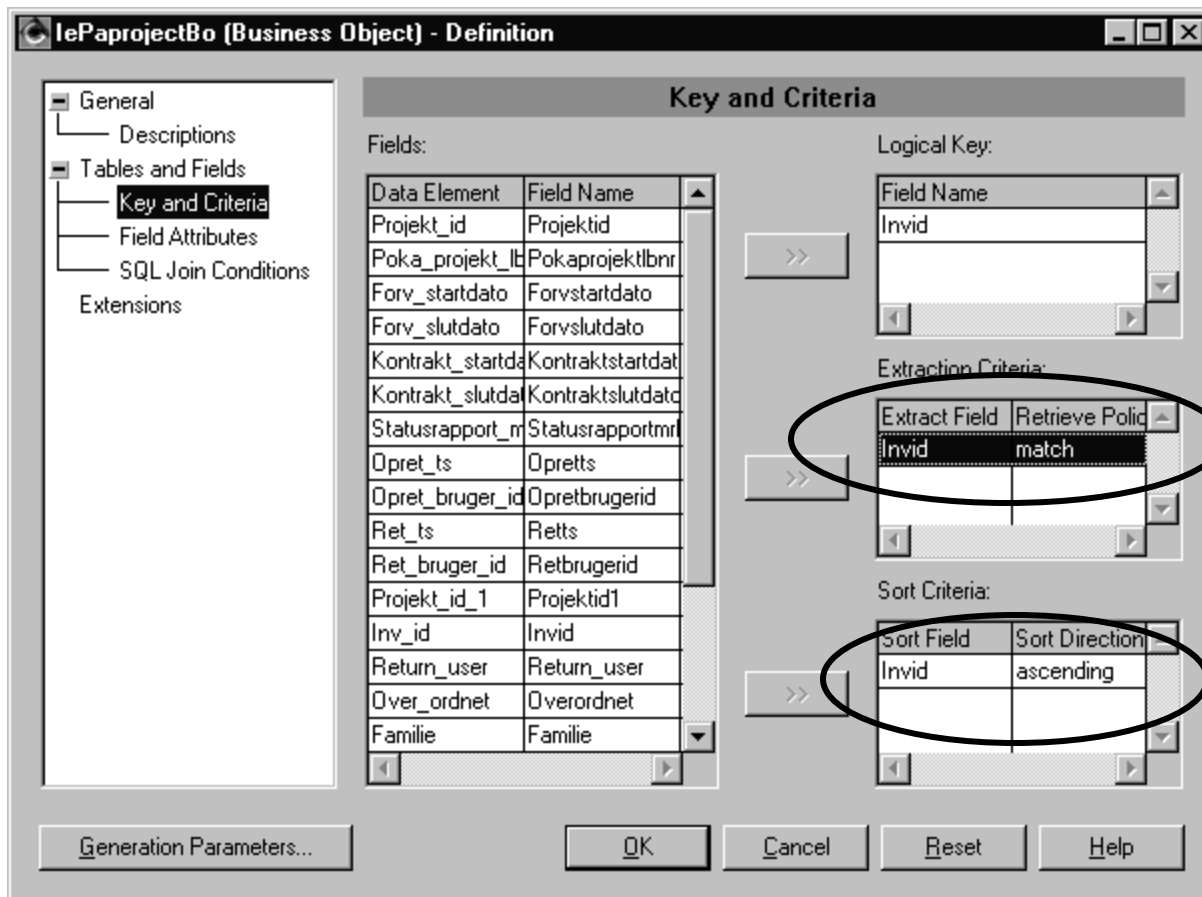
IePaprojectBo (Business Object) - Definition

General
Descriptions
Tables and Fields
Key and Criteria
Field Attributes
SQL Join Conditions
Extensions

Key and Criteria

Fields:

| Data Element | Field Name |
|---|---|
| Projekt_id | Projektid |
| Poka_projekt_lb | Pokaprojektlbnr |
| Forv_startdato | Forvstartdato |
| Forv_slutdato | Forvslutdato |
| Kontrakt_startda | Kontraktstartdat |
| Kontrakt_slutdat | Kontraktslutdato |
| Statusrapport_m | Statusrapportmr |
| Opret_ts | Opretts |
| Opret_bruger_id | Opretbrugerid |
| Ret_ts | Retts |
| Ret_bruger_id | Retbrugerid |
| Projekt_id_1 | Projektid1 |
| Inv_id | Invid |
| Return_user | Return_user |
| Over_ordnet | Overordnet |
| Familie | Familie |

>>
>>
>>

Logical Key:

| Field Name |
|---|
| Invid |

Extraction Criteria:

| Extract Field | Retrieve Polic |
|---|---|
| Invid | match |

Sort Criteria:

| Sort Field | Sort Direction |
|---|---|
| Invid | ascending |

Generation Parameters...
OK
Cancel
Reset
Help